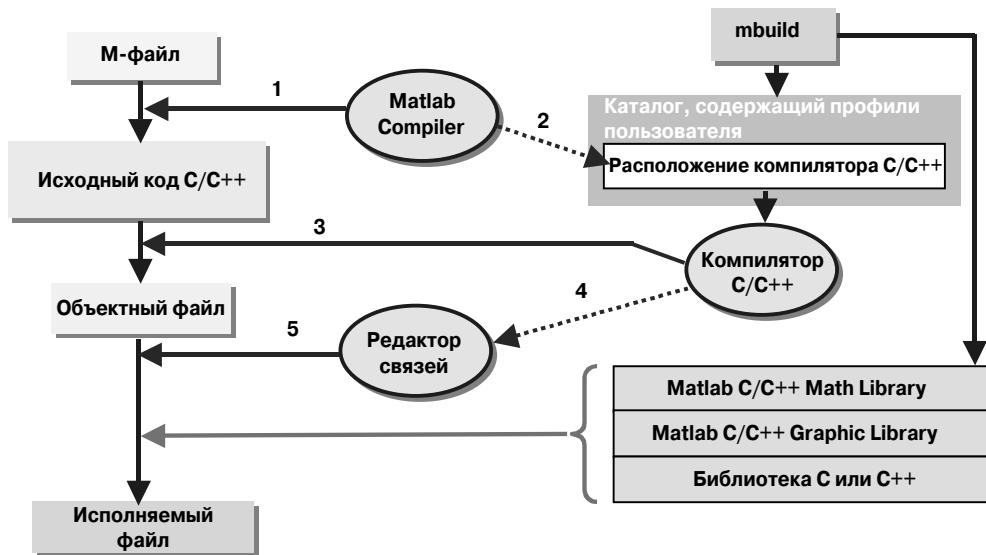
mbuild

M-файл

1

Matlab Compiler

2

Каталог, содержащий профили пользователя

Расположение компилятора C/C++

Исходный код C/C++

3

Компилятор C/C++

4

Объектный файл

5

Редактор связей

Matlab C/C++ Math Library

Matlab C/C++ Graphic Library

Библиотека C или C++

Исполняемый файл